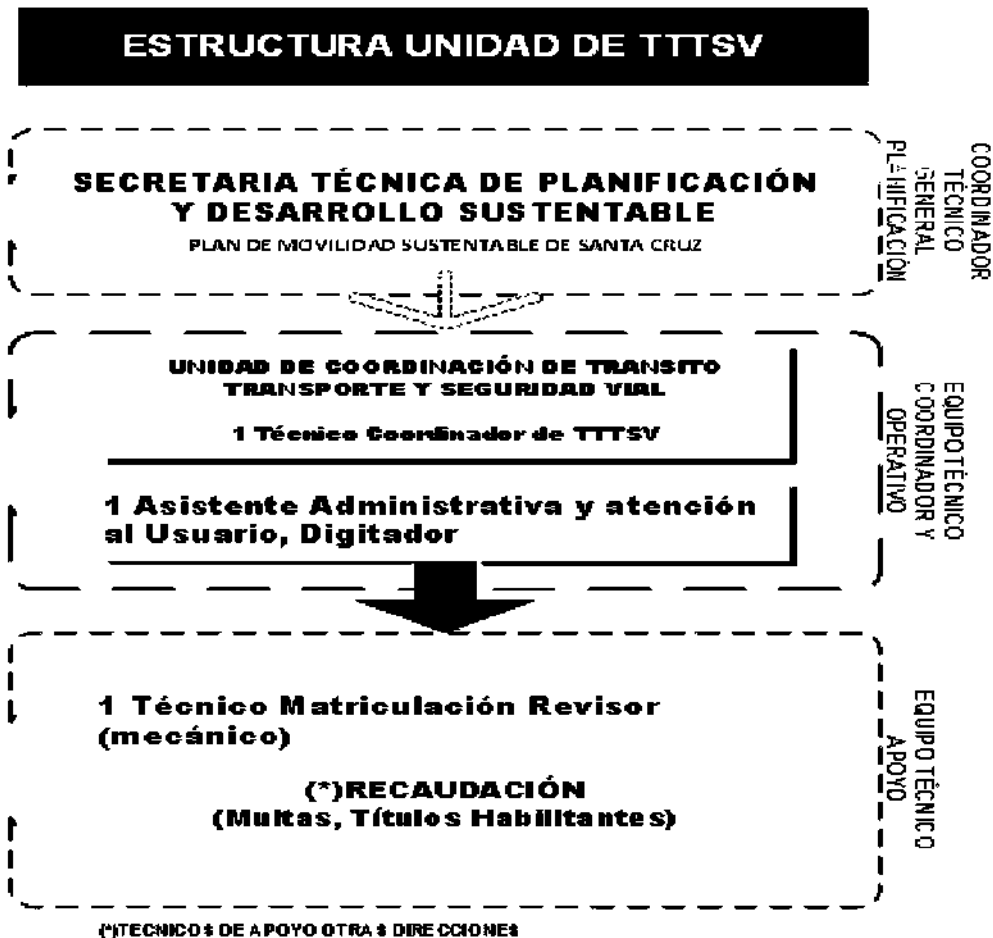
ESTRUCTURA UNIDAD DE TTTSV

SECRETARIA TÉCNICA DE PLANIFICACIÓN Y DESARROLLO SUSTENTABLE

PLAN DE MOVILIDAD SUSTENTABLE DE SANTA CRUZ

COORDINADOR TÉCNICO GENERAL PLANIFICACIÓN

UNIDAD DE COORDINACIÓN DE TRANSITO TRANSPORTE Y SEGURIDAD VIAL

1 Técnico Coordinador de TTTSV

1 Asistente Administrativa y atención al Usuario, Digitador

EQUIPO TÉCNICO COORDINADOR Y OPERATIVO

1 Técnico Matriculación Revisor (mecánico)

(*)RECAUDACIÓN (Multas, Títulos Habilitantes)

EQUIPO TÉCNICO APOYO

(*)TECNICOS DE APOYO OTRAS DIRECCIONES